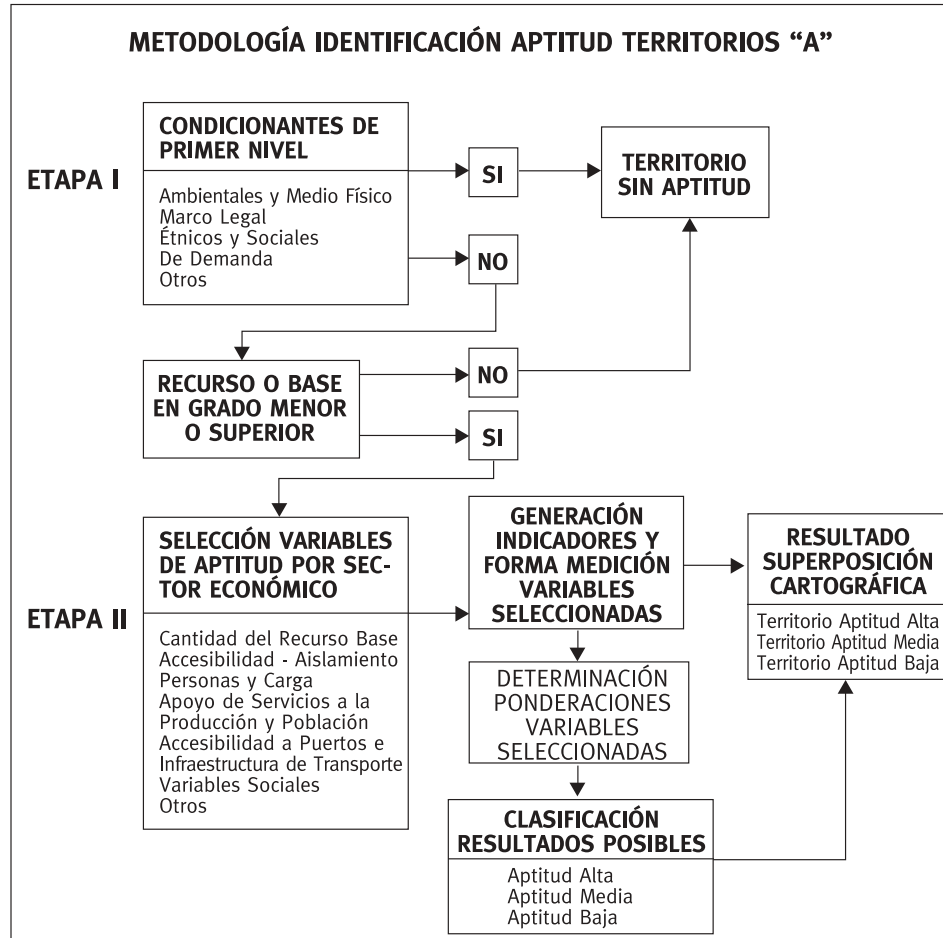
METODOLOGÍA IDENTIFICACIÓN APTITUD TERRITORIOS "A"

ETAPA I

CONDICIONANTES DE PRIMER NIVEL

Ambientales y Medio Físico
Marco Legal
Étnicos y Sociales
De Demanda
Otros

SI

NO

TERRITORIO SIN APTITUD

RECURSO O BASE EN GRADO MENOR O SUPERIOR

NO

SI

ETAPA II

SELECCIÓN VARIABLES DE APTITUD POR SECTOR ECONÓMICO

Cantidad del Recurso Base
Accesibilidad - Aislamiento Personas y Carga
Apoyo de Servicios a la Producción y Población
Accesibilidad a Puertos e Infraestructura de Transporte
Variables Sociales
Otros

GENERACIÓN INDICADORES Y FORMA MEDICIÓN VARIABLES SELECCIONADAS

DETERMINACIÓN PONDERACIONES VARIABLES SELECCIONADAS

CLASIFICACIÓN RESULTADOS POSIBLES

Aptitud Alta
Aptitud Media
Aptitud Baja

RESULTADO SUPERPOSICIÓN CARTOGRÁFICA

Territorio Aptitud Alta
Territorio Aptitud Media
Territorio Aptitud Baja